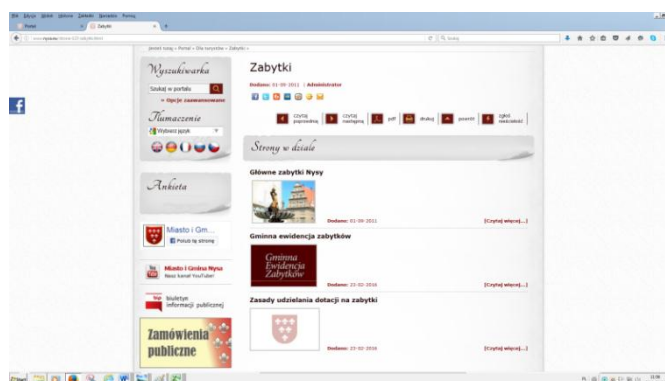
Plik Edycja Widok Historia Zakładki Narzędzia Pomoc
Portal
Zabytki
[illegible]
Szukaj

Jesteś tutaj » Portal » Dla turystów » Zabytki »

Wyszukiwarka
Szukaj w portalu
» Opcje zaawansowane

Tłumaczenie
Wybierz język

Ankieta

Miasto i Gm...
Polub tą stronę

Miasto i Gmina Nysa
Nasz kanał YouTube!

biuletyn informacji publicznej

Zamówienia publiczne

Zabytki
Dodano: 01-09-2011 | Administrator

czytaj poprzedni
czytaj następny
pdf
drukuj
powrót
(góra) nadrzędnej

Strony w dziale

Główne zabytki Nysy
Dodano: 01-09-2011
[Czytaj więcej...]

Gminna ewidencja zabytków
Gminna Ewidencja Zabytków
Dodano: 23-02-2016
[Czytaj więcej...]

Zasady udzielania dotacji na zabytki
Dodano: 23-02-2016
[Czytaj więcej...]

Start
13:06